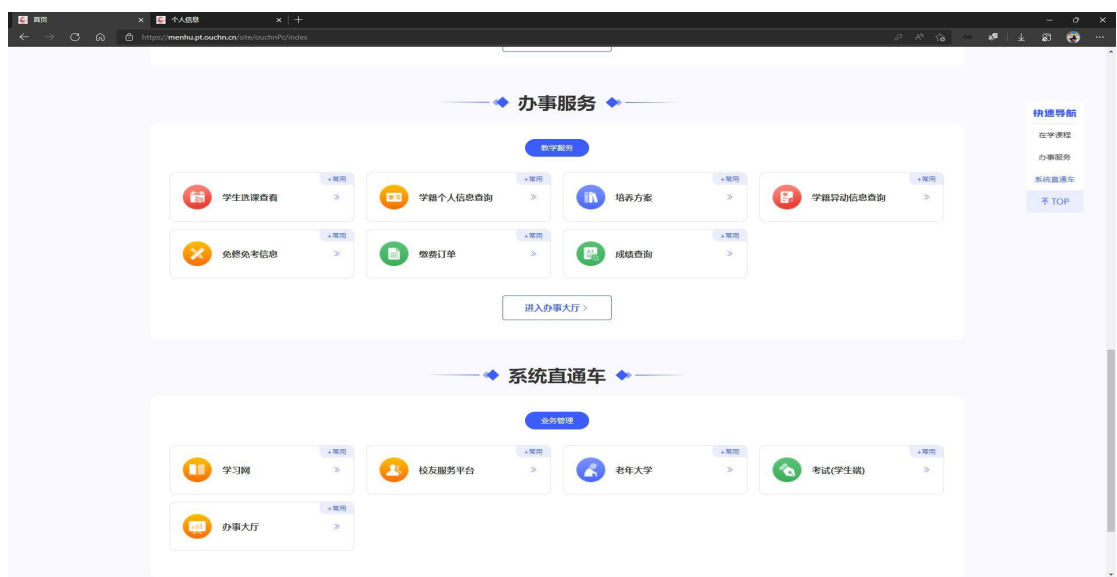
首页 × 个人信息 × +

https://menhu.pt.ouchn.cn/site/ouchnPc/index

办事服务

教学服务

+常用
学生选课查看 »

+常用
学籍个人信息查询 »

+常用
培养方案 »

+常用
学籍异动信息查询 »

+常用
免修免考信息 »

+常用
缴费订单 »

+常用
成绩查询 »

进入办事大厅 >

系统直通车

业务管理

+常用
学习网 »

+常用
校友服务平台 »

+常用
老年大学 »

+常用
考试(学生端) »

+常用
办事大厅 »

快速导航
在学课程
办事服务
系统直通车
TOP